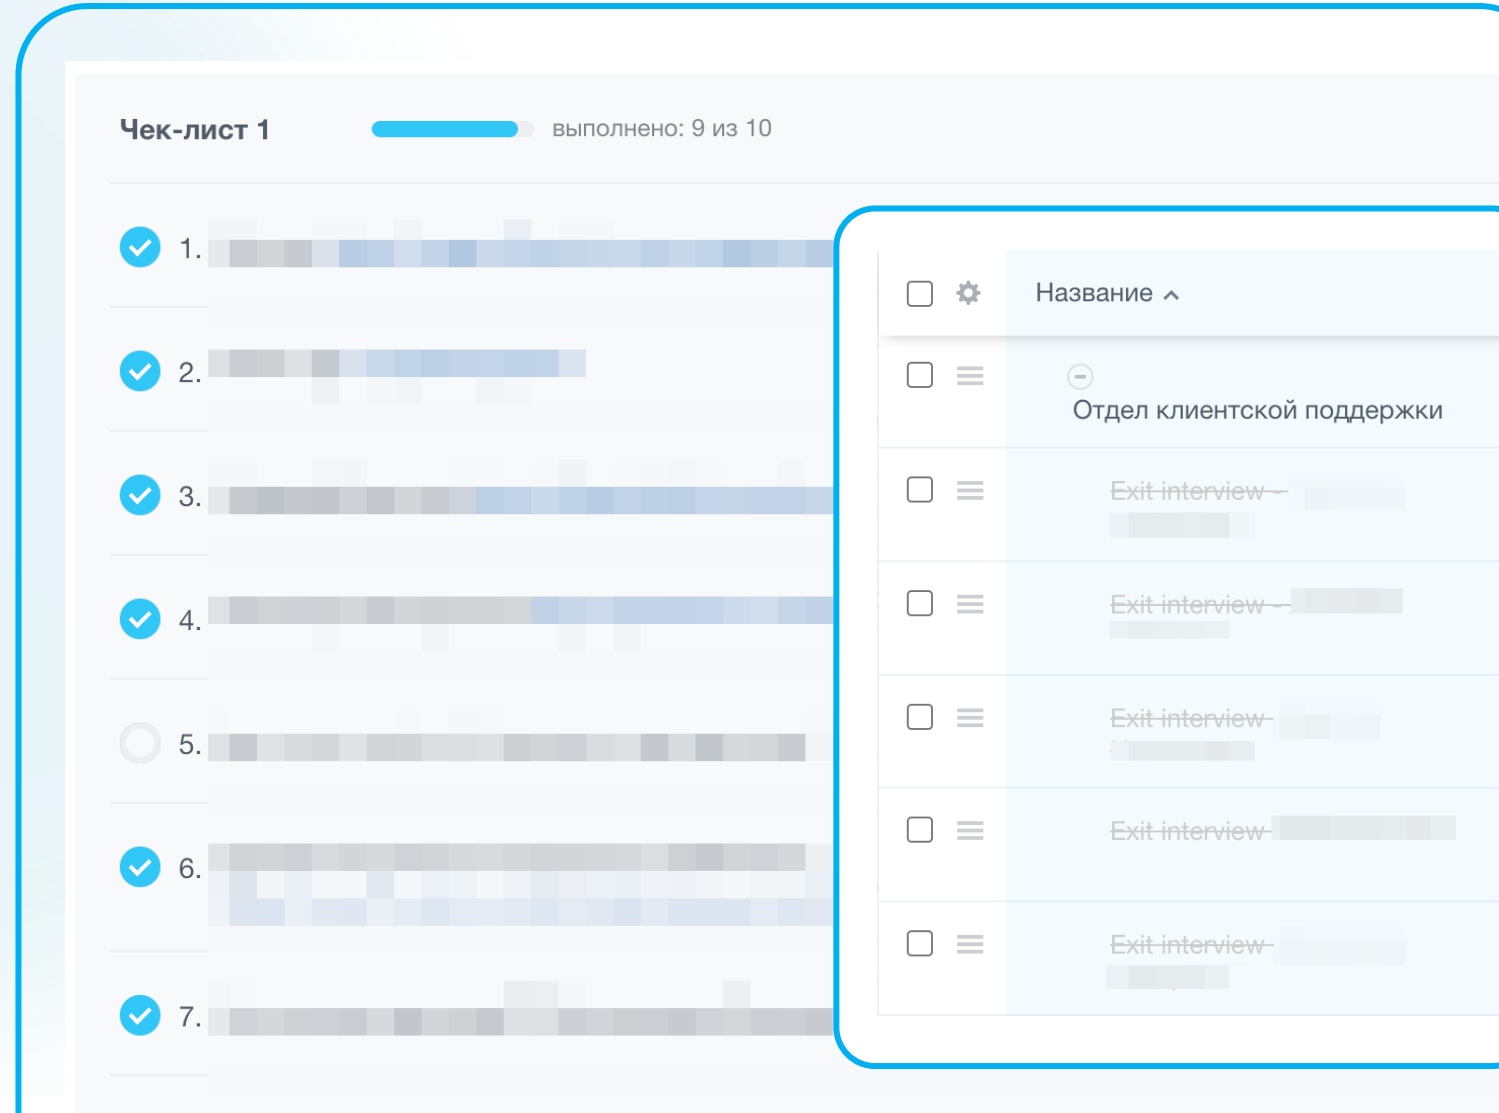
Чек-лист 1

выполнено: 9 из 10

1. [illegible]

2. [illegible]

3. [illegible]

4. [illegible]

5. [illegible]

6. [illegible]

7. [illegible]

| | Название ^ |
|---|---|
| | Отдел клиентской поддержки |
| | ~~Exit interview –~~ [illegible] |
| | ~~Exit interview –~~ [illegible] |
| | ~~Exit interview~~ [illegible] |
| | ~~Exit interview~~ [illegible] |
| | ~~Exit interview~~ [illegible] |